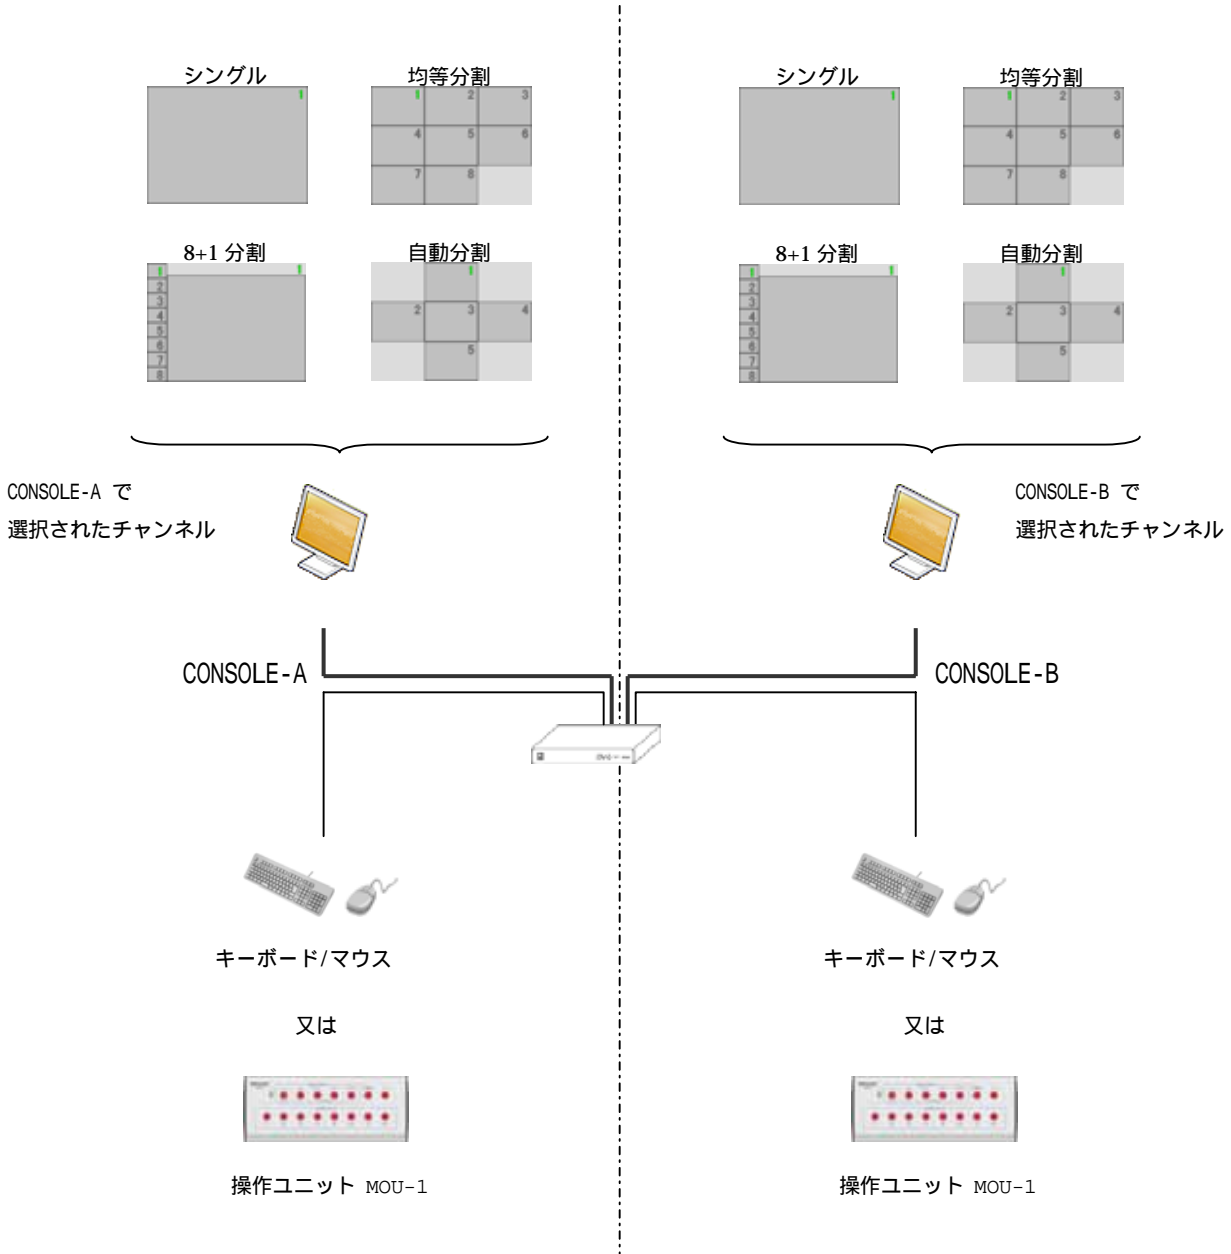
シングル
1

均等分割
1 2 3
4 5 6
7 8

8+1 分割
1
1
2
3
4
5
6
7
8

自動分割
1
2 3 4
5

CONSOLE-A で
選択されたチャンネル

CONSOLE-A

キーボード/マウス

又は

操作ユニット MOU-1

シングル
1

均等分割
1 2 3
4 5 6
7 8

8+1 分割
1
1
2
3
4
5
6
7
8

自動分割
1
2 3 4
5

CONSOLE-B で
選択されたチャンネル

CONSOLE-B

キーボード/マウス

又は

操作ユニット MOU-1